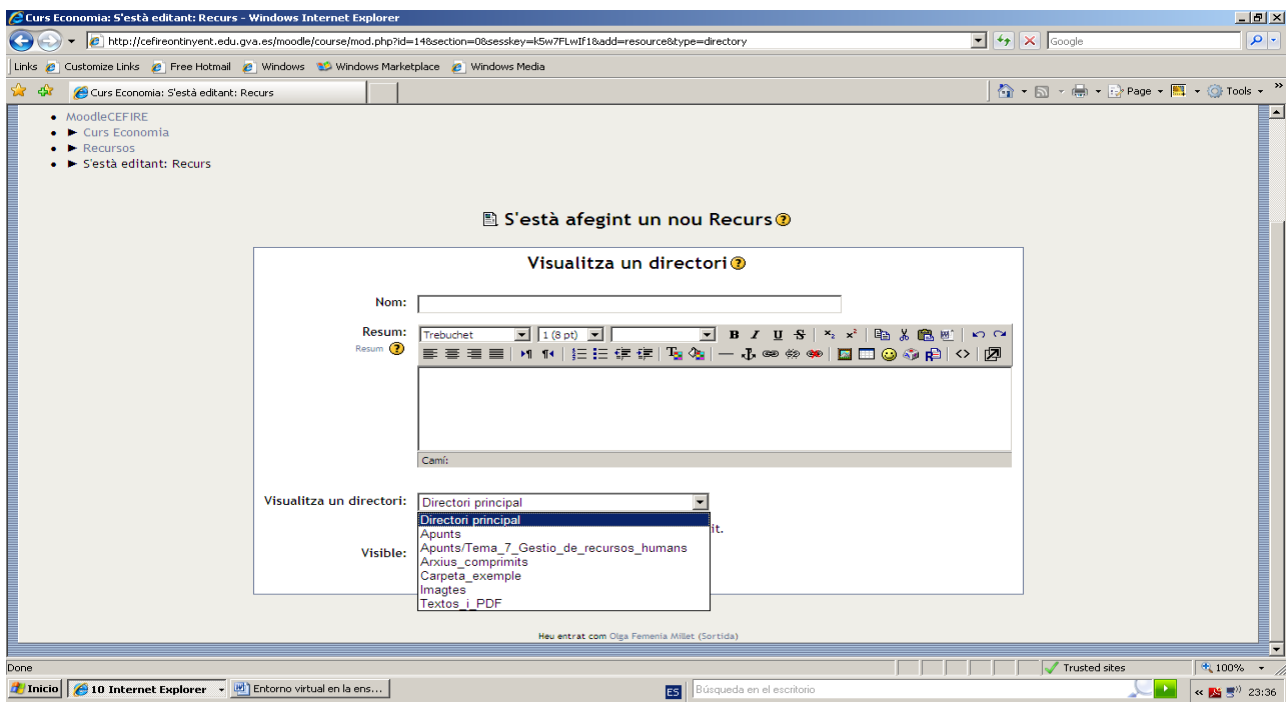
Curs Economia: S'està editant: Recurs - Windows Internet Explorer

http://cefireontinyent.edu.gva.es/moodle/course/mod.php?id=14&section=0&sesskey=kSw7FLwIf1&add=resource&type=directory

Google

Links | Customize Links | Free Hotmail | Windows | Windows Marketplace | Windows Media

Curs Economia: S'està editant: Recurs

Page | Tools

- MoodleCEFIRE
- ► Curs Economia
- ► Recursos
- ► S'està editant: Recurs

S'està afegint un nou Recurs

Visualitza un directori

Nom:

Resum:

Resum

Trebuchet | 1 (8 pt)

Camí:

Visualitza un directori: Directori principal

Directori principal
Apunts
Apunts/Tema_7_Gestio_de_recursos_humans
Arxius_comprimits
Carpeta_exemple
Imagtes
Textos_i_PDF

it.

Visible:

Heu entrat com Olga Femenia Millet (Sortida)

Done | Trusted sites | 100%

Inicio | 10 Internet Explorer | Entorno virtual en la ens... | ES | Búsqueda en el escritorio | 23:36